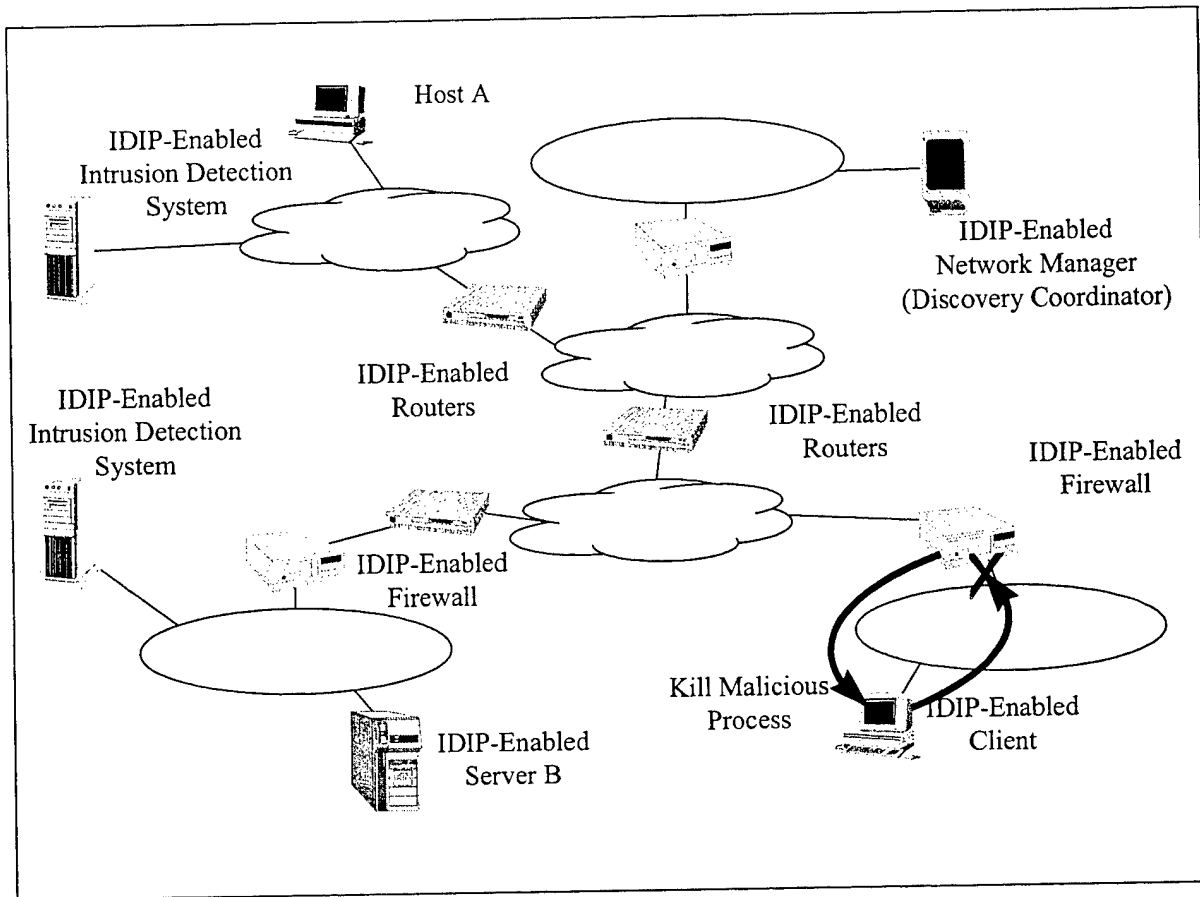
Host A

IDIP-Enabled Intrusion Detection System

IDIP-Enabled Network Manager (Discovery Coordinator)

IDIP-Enabled Routers

IDIP-Enabled Routers

IDIP-Enabled Intrusion Detection System

IDIP-Enabled Firewall

IDIP-Enabled Firewall

Kill Malicious Process

IDIP-Enabled Client

IDIP-Enabled Server B